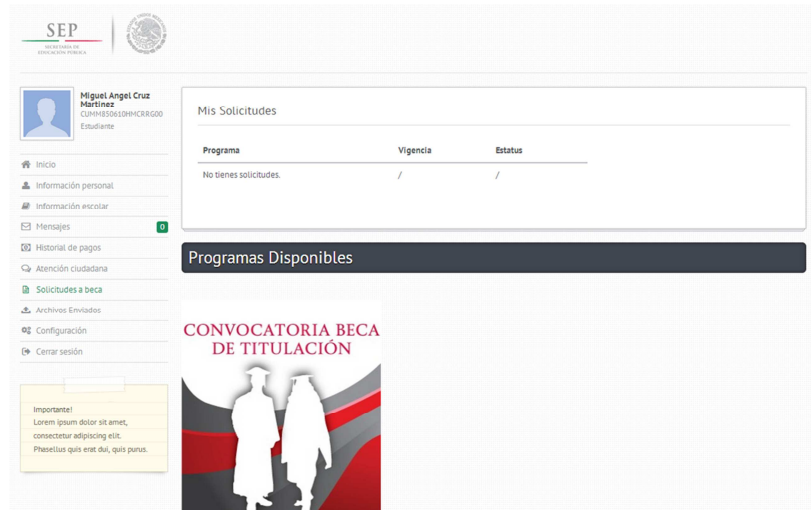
SEP
SECRETARÍA DE EDUCACIÓN PÚBLICA

Miguel Angel Cruz Martinez
CUMM850610HMCRRG00
Estudiante

Inicio
Información personal
Información escolar
Mensajes 0
Historial de pagos
Atención ciudadana
Solicitudes a beca
Archivos Enviados
Configuración
Cerrar sesión

Importante!
Lorem ipsum dolor sit amet, consectetur adipiscing elit. Phasellus quis erat dui, quis purus.

Mis Solicitudes

| Programa | Vigencia | Estatus |
|---|---|---|
| No tienes solicitudes. | / | / |

Programas Disponibles

CONVOCATORIA BECA DE TITULACIÓN